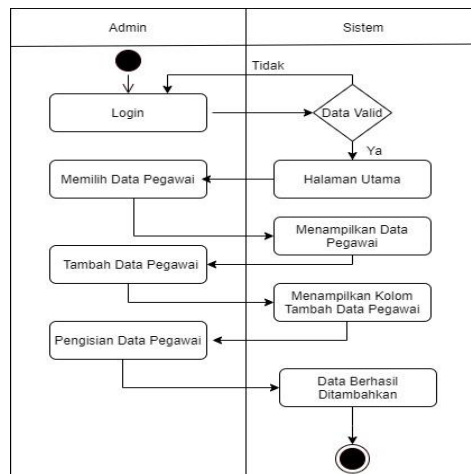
Admin

Sistem

Tidak

Login

Data Valid

Ya

Memilih Data Pegawai

Halaman Utama

Menampilkan Data Pegawai

Tambah Data Pegawai

Menampilkan Kolom Tambah Data Pegawai

Pengisian Data Pegawai

Data Berhasil Ditambahkan